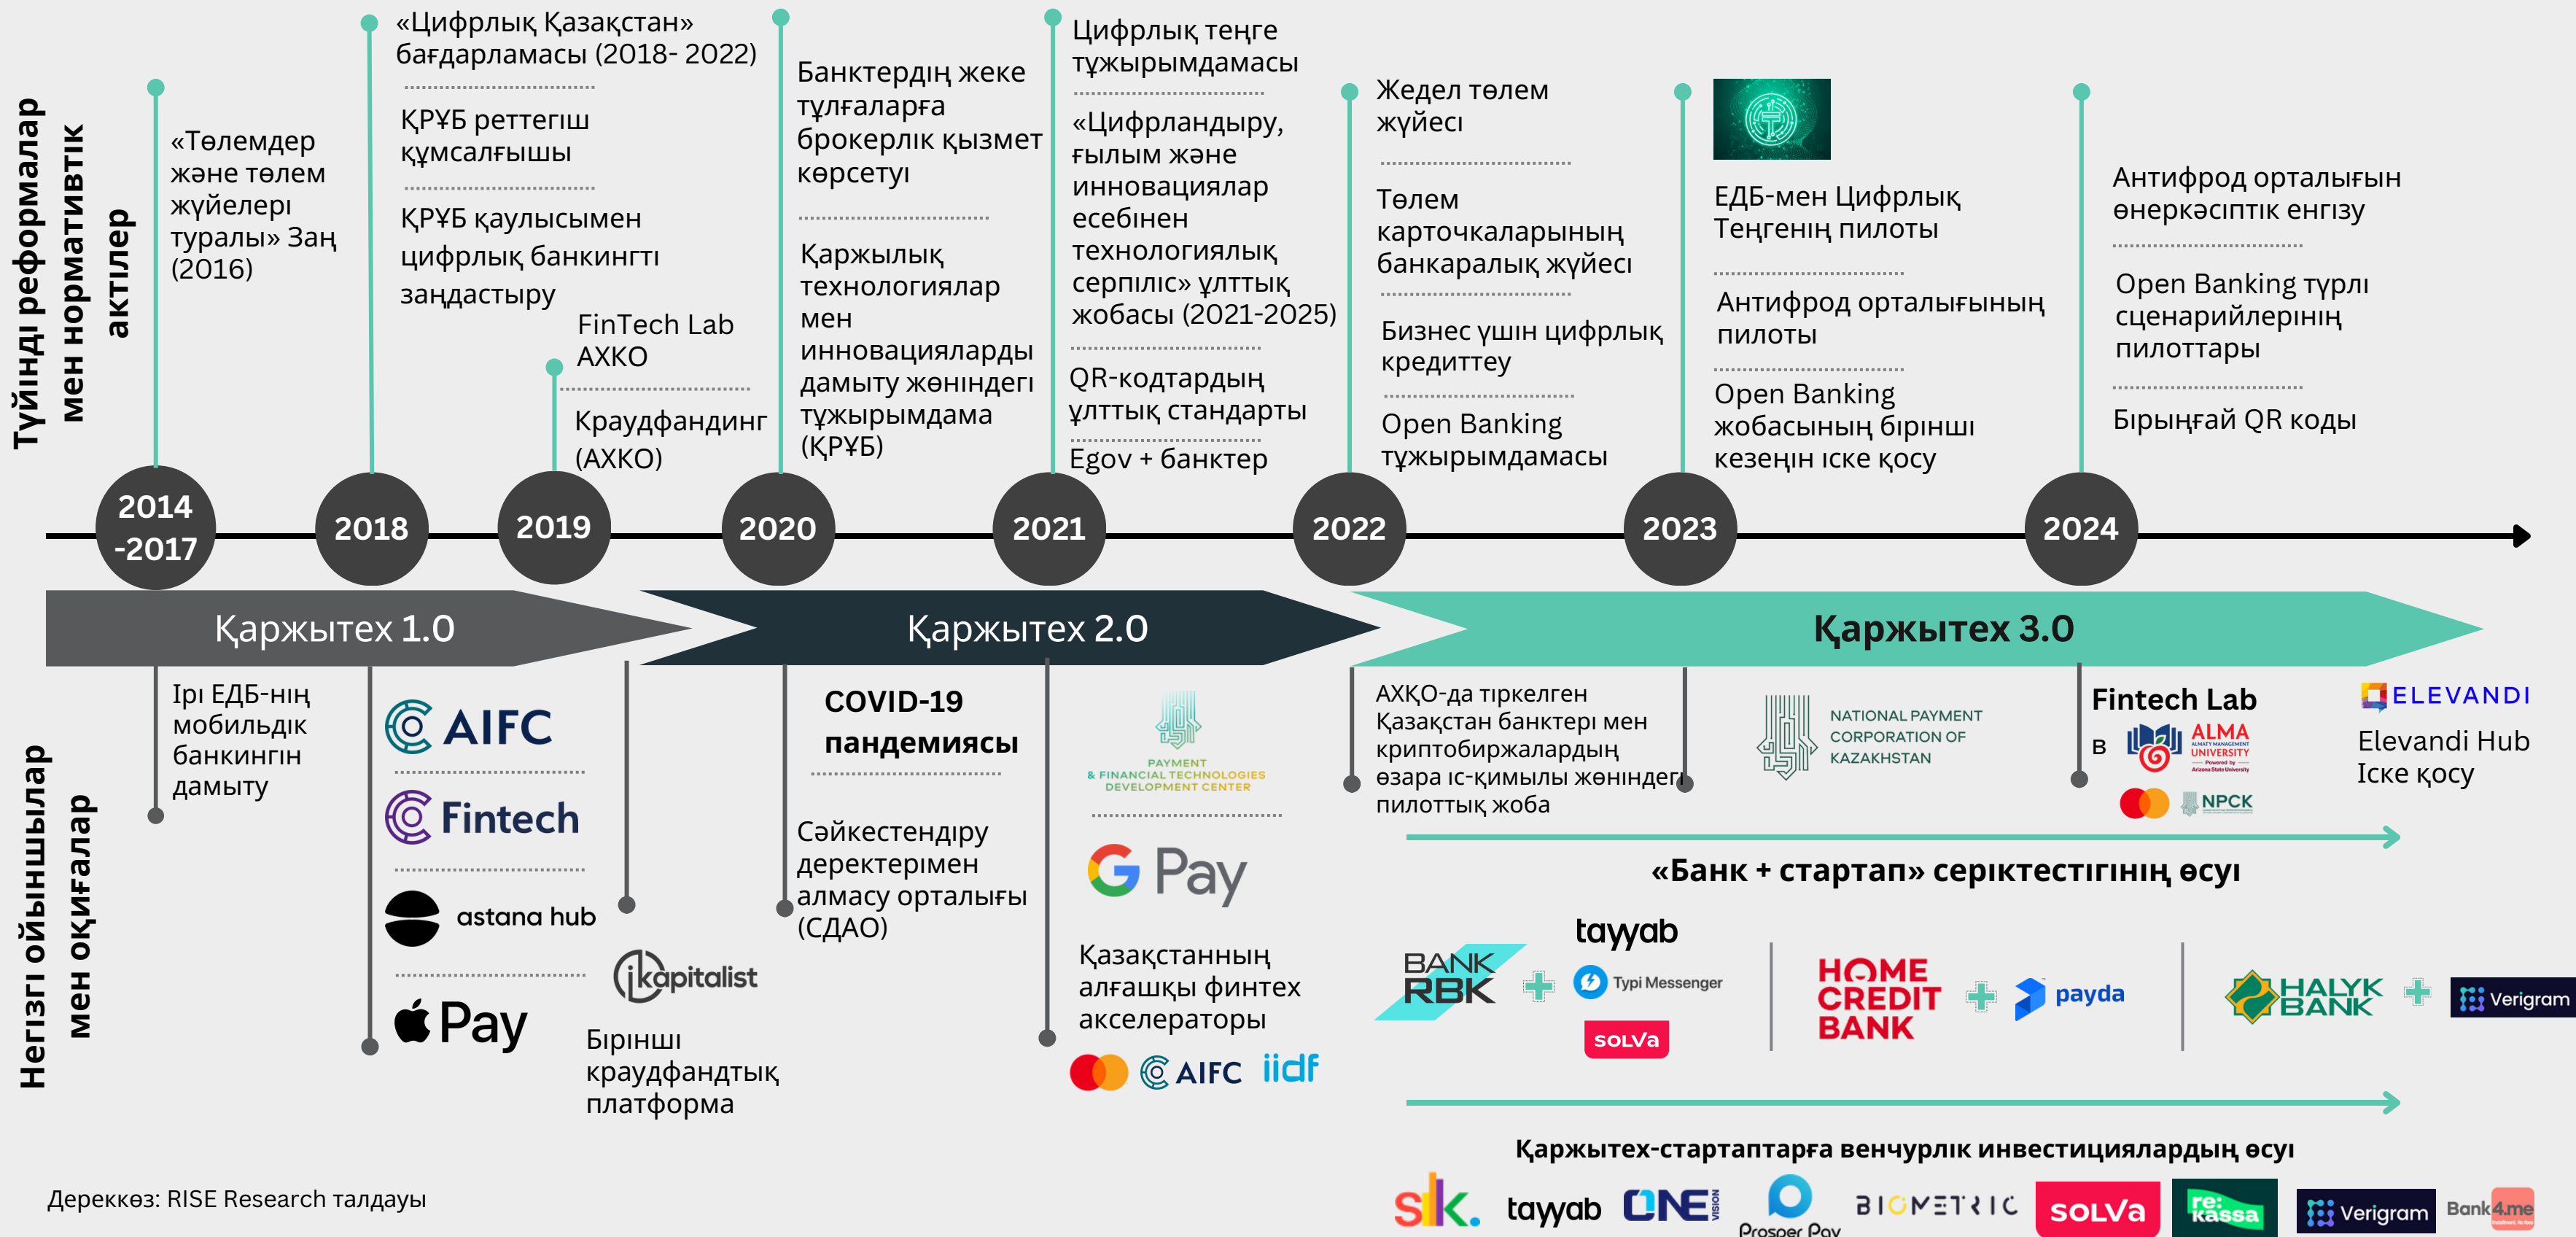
Түйінді реформалар мен нормативтік актілер

«Төлемдер және төлем жүйелері туралы» Заң (2016)

«Цифрлық Қазақстан» бағдарламасы (2018- 2022)

ҚРҰБ реттегіш құмсалғышы

ҚРҰБ қаулысымен цифрлық банкингті заңдастыру

FinTech Lab АХКО

Краудфандинг (АХКО)

Банктердің жеке тұлғаларға брокерлік қызмет көрсетуі

Қаржылық технологиялар мен инновацияларды дамыту жөніндегі тұжырымдама (ҚРҰБ)

Цифрлық теңге тұжырымдамасы

«Цифрландыру, ғылым және инновациялар есебінен технологиялық серпіліс» ұлттық жобасы (2021-2025)

QR-кодтардың ұлттық стандарты

Egov + банктер

Жедел төлем жүйесі

Төлем карточкаларының банкаралық жүйесі

Бизнес үшін цифрлық кредиттеу

Open Banking тұжырымдамасы

ЕДБ-мен Цифрлық Теңгенің пилоты

Антифрод орталығының пилоты

Open Banking жобасының бірінші кезеңін іске қосу

Антифрод орталығын өнеркәсіптік енгізу

Open Banking түрлі сценарийлерінің пилоттары

Бірыңғай QR коды

2014 -2017

2018

2019

2020

2021

2022

2023

2024

Қаржытех 1.0

Қаржытех 2.0

Қаржытех 3.0

Негізгі ойыншылар мен оқиғалар

Ірі ЕДБ-нің мобильдік банкингін дамыту

AIFC

Fintech

astana hub

Pay

kapitalist

Бірінші краудфандтық платформа

COVID-19 пандемиясы

Сәйкестендіру деректерімен алмасу орталығы (СДАО)

PAYMENT & FINANCIAL TECHNOLOGIES DEVELOPMENT CENTER

G Pay

Қазақстанның алғашқы финтех акселераторы

AIFC iidf

АХҚО-да тіркелген Қазақстан банктері мен криптобиржалардың өзара іс-қимылы жөніндегі пилоттық жоба

NATIONAL PAYMENT CORPORATION OF KAZAKHSTAN

Fintech Lab в ALMA UNIVERSITY NPCK

ELEVANDI

Elevandi Hub Іске қосу

«Банк + стартап» серіктестігінің өсуі

BANK RBK + tayyab Typi Messenger solva

HOME CREDIT BANK + payda

HALYK BANK + Verigram

Қаржытех-стартаптарға венчурлік инвестициялардың өсуі

tayyab ONE Prosper Pay BIOMETRIC SOLVA re:kassa Verigram Bank4.me

Дереккөз: RISE Research талдауы